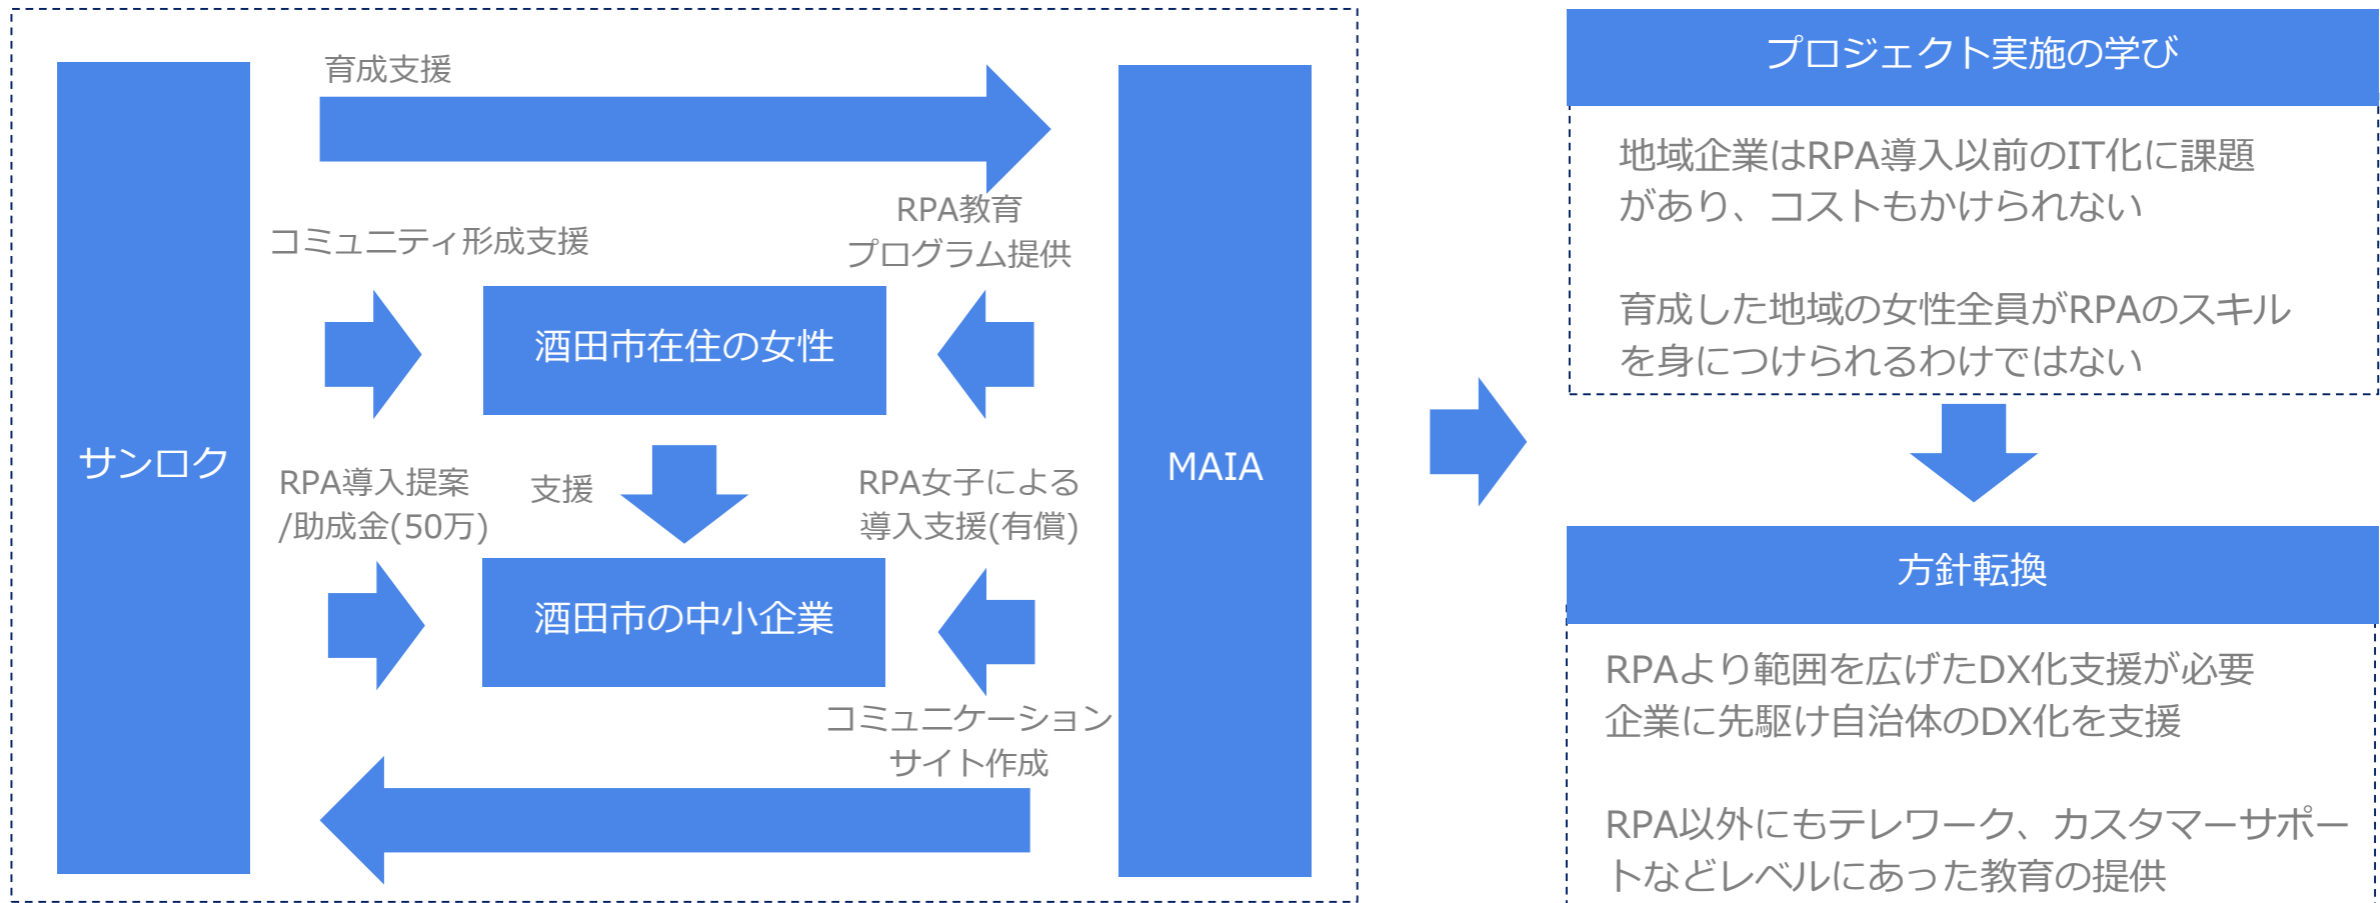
育成支援

サンロク

コミュニティ形成支援

RPA教育
プログラム提供

酒田市在住の女性

RPA導入提案
/助成金(50万)

支援

RPA女子による
導入支援(有償)

酒田市の中小企業

コミュニケーション
サイト作成

MAIA

プロジェクト実施の学び

地域企業はRPA導入以前のIT化に課題があり、コストもかけられない

育成した地域の女性全員がRPAのスキルを身につけられるわけではない

方針転換

RPAより範囲を広げたDX化支援が必要
企業に先駆け自治体のDX化を支援

RPA以外にもテレワーク、カスタマーサポートなどレベルにあった教育の提供